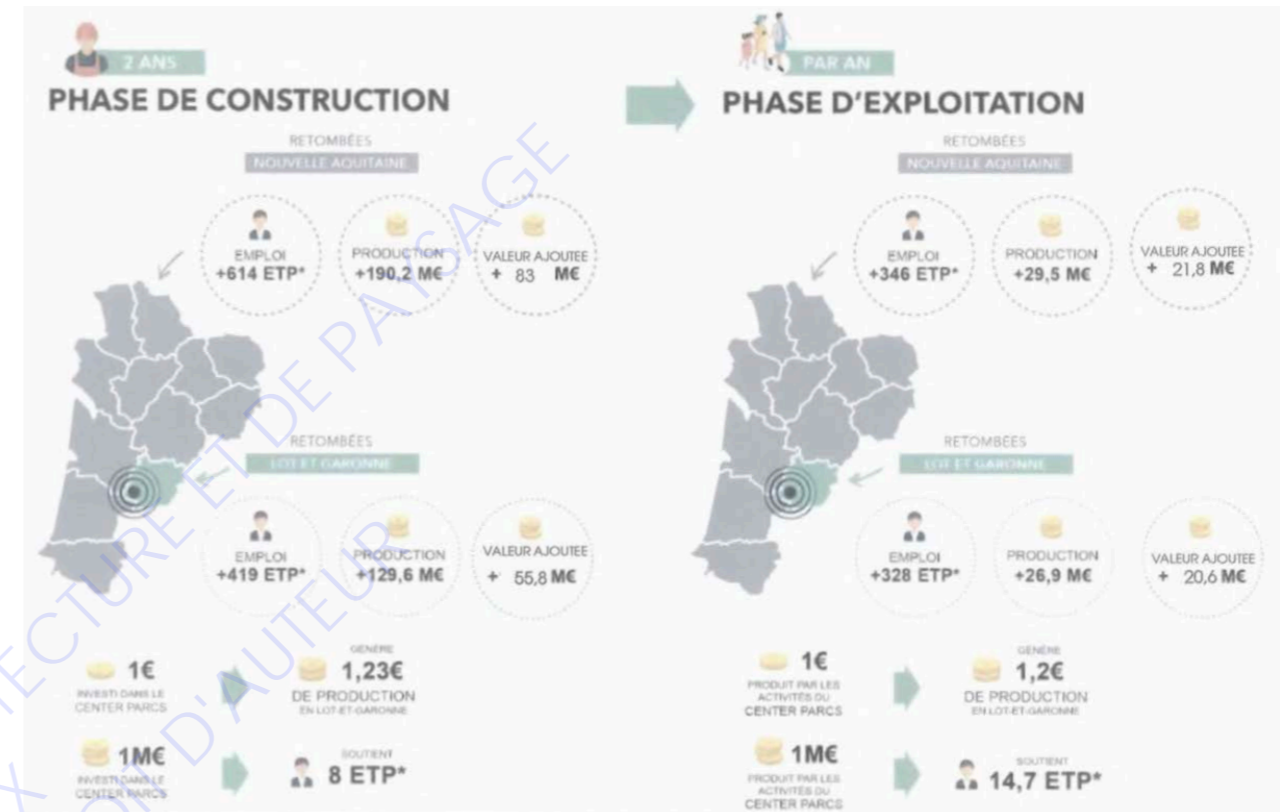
2 ANS
PHASE DE CONSTRUCTION

RETOMBÉES
NOUVELLE AQUITAINE

EMPLOI
+614 ETP*

PRODUCTION
+190,2 M€

VALEUR AJOUTEE
+ 83 M€

RETOMBÉES
LOT ET GARONNE

EMPLOI
+419 ETP*

PRODUCTION
+129,6 M€

VALEUR AJOUTEE
+ 55,8 M€

1€
INVESTI DANS LE CENTER PARCS

GENÈRE
1,23€
DE PRODUCTION
EN LOT-ET-GARONNE

1M€
INVESTI DANS LE CENTER PARCS

SOUTIENT
8 ETP*

PAR AN
PHASE D'EXPLOITATION

RETOMBÉES
NOUVELLE AQUITAINE

EMPLOI
+346 ETP*

PRODUCTION
+29,5 M€

VALEUR AJOUTEE
+ 21,8 M€

RETOMBÉES
LOT ET GARONNE

EMPLOI
+328 ETP*

PRODUCTION
+26,9 M€

VALEUR AJOUTEE
+ 20,6 M€

1€
PRODUIT PAR LES ACTIVITÉS DU CENTER PARCS

GENÈRE
1,2€
DE PRODUCTION
EN LOT-ET-GARONNE

1M€
PRODUIT PAR LES ACTIVITÉS DU CENTER PARCS

SOUTIENT
14,7 ETP*

LECTURE ET DE PAYSAGE
X D'AUTEUR